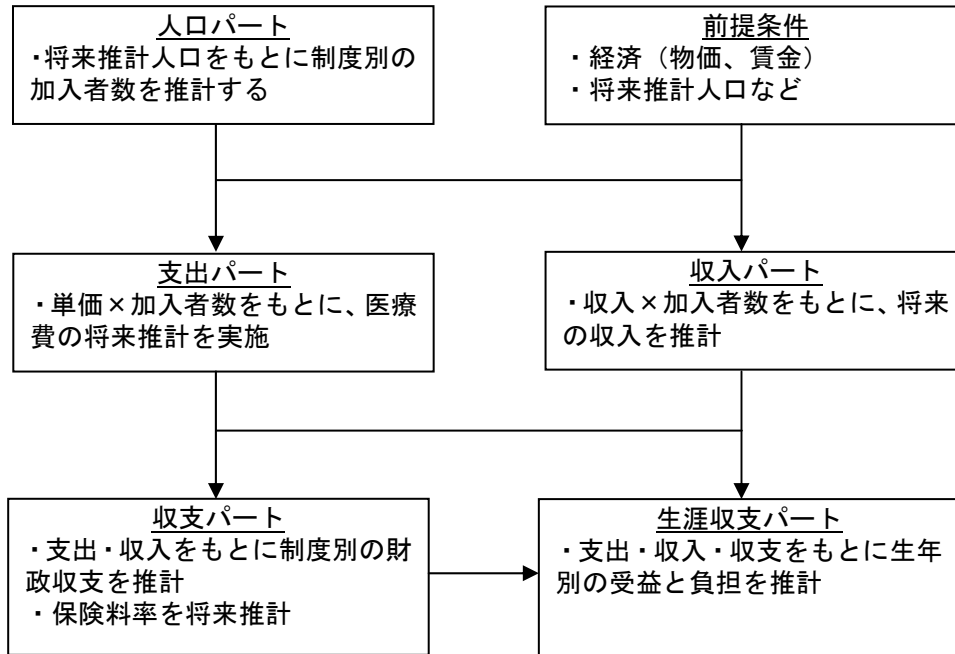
人口パート
・将来推計人口をもとに制度別の加入者数を推計する

前提条件
・経済（物価、賃金）
・将来推計人口など

支出パート
・単価×加入者数をもとに、医療費の将来推計を実施

収入パート
・収入×加入者数をもとに、将来の収入を推計

収支パート
・支出・収入をもとに制度別の財政収支を推計
・保険料率を将来推計

生涯収支パート
・支出・収入・収支をもとに生年別の受益と負担を推計